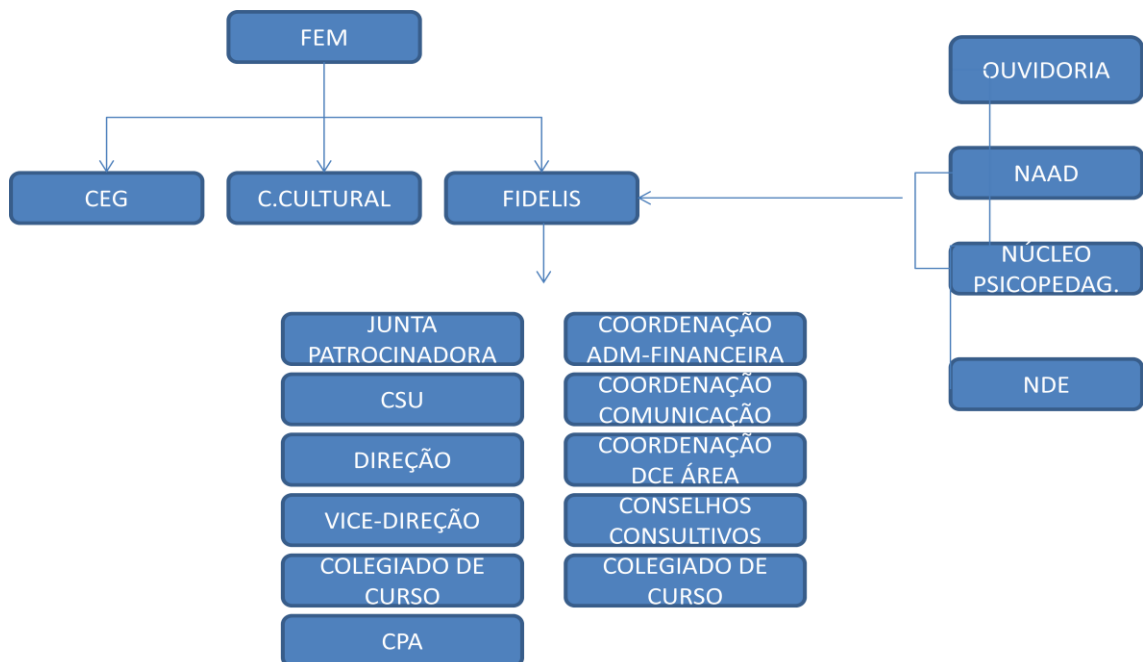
FEM

CEG

C.CULTURAL

FIDELIS

OUVIDORIA

NAAD

NÚCLEO PSICOPEDAG.

NDE

JUNTA PATROCINADORA

CSU

DIREÇÃO

VICE-DIREÇÃO

COLEGIADO DE CURSO

CPA

COORDENAÇÃO ADM-FINANCEIRA

COORDENAÇÃO COMUNICAÇÃO

COORDENAÇÃO DCE ÁREA

CONSELHOS CONSULTIVOS

COLEGIADO DE CURSO